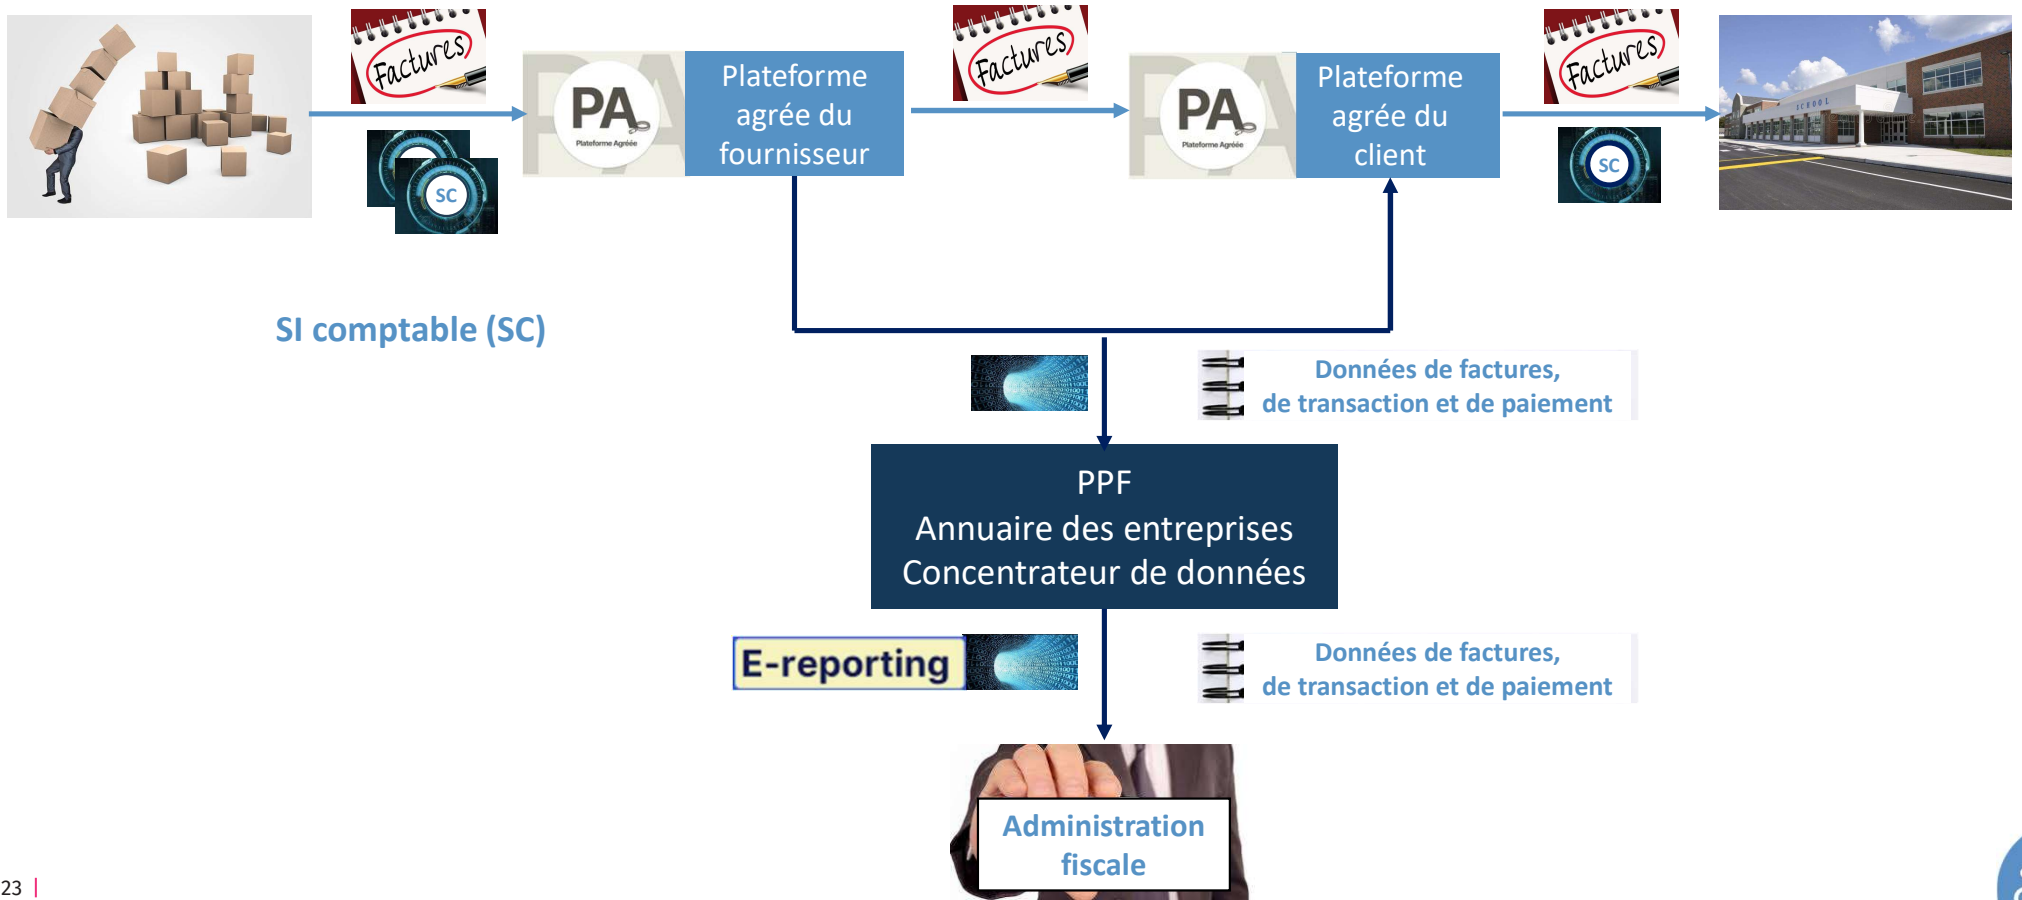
Factures

PA Plateforme Agréée

Plateforme agrée du fournisseur

SC

Factures

PA Plateforme Agréée

Plateforme agrée du client

Factures

SC

SCHOOL

SI comptable (SC)

Données de factures, de transaction et de paiement

PPF
Annuaire des entreprises
Concentrateur de données

E-reporting

Données de factures, de transaction et de paiement

Administration fiscale

23 |